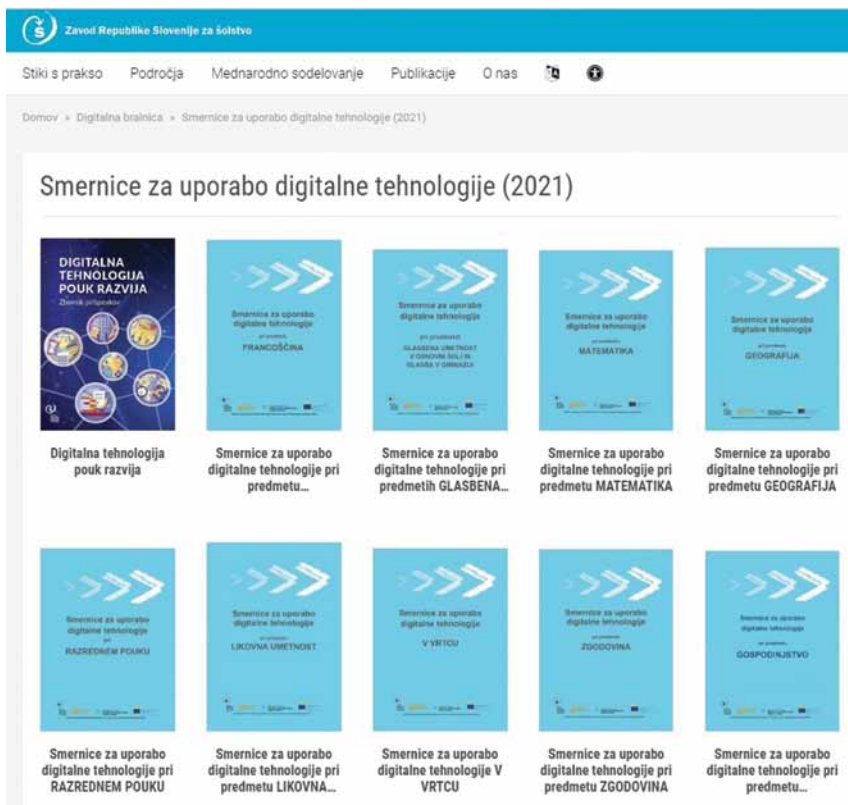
Zavod Republike Slovenije za šolstvo

Stiki s prakso Področja Mednarodno sodelovanje Publikacije O nas

Domov » Digitalna bralnica » Smernice za uporabo digitalne tehnologije (2021)

Smernice za uporabo digitalne tehnologije (2021)

DIGITALNA TEHNOLOGIJA POUK RAZVIJA
Zbornik prispevkov

Digitalna tehnologija pouk razvija

Smernice za uporabo digitalne tehnologije pri predmetu FRANCOŠČINA

Smernice za uporabo digitalne tehnologije pri predmetu...

Smernice za uporabo digitalne tehnologije pri predmetih GLASBENA UMETNOST V OSNOVNI ŠOLI IN GLASBA V GIMNAZIJI

Smernice za uporabo digitalne tehnologije pri predmetih GLASBENA...

Smernice za uporabo digitalne tehnologije pri predmetu MATEMATIKA

Smernice za uporabo digitalne tehnologije pri predmetu MATEMATIKA

Smernice za uporabo digitalne tehnologije pri predmetu GEOGRAFIJA

Smernice za uporabo digitalne tehnologije pri predmetu GEOGRAFIJA

Smernice za uporabo digitalne tehnologije pri RAZREDNEM POUKU

Smernice za uporabo digitalne tehnologije pri RAZREDNEM POUKU

Smernice za uporabo digitalne tehnologije pri predmetu LIKOVNA UMETNOST

Smernice za uporabo digitalne tehnologije pri predmetu LIKOVNA...

Smernice za uporabo digitalne tehnologije V VRTCU

Smernice za uporabo digitalne tehnologije V VRTCU

Smernice za uporabo digitalne tehnologije pri predmetu ZGODOVINA

Smernice za uporabo digitalne tehnologije pri predmetu ZGODOVINA

Smernice za uporabo digitalne tehnologije pri predmetu GOSPODINJSTVO

Smernice za uporabo digitalne tehnologije pri predmetu...